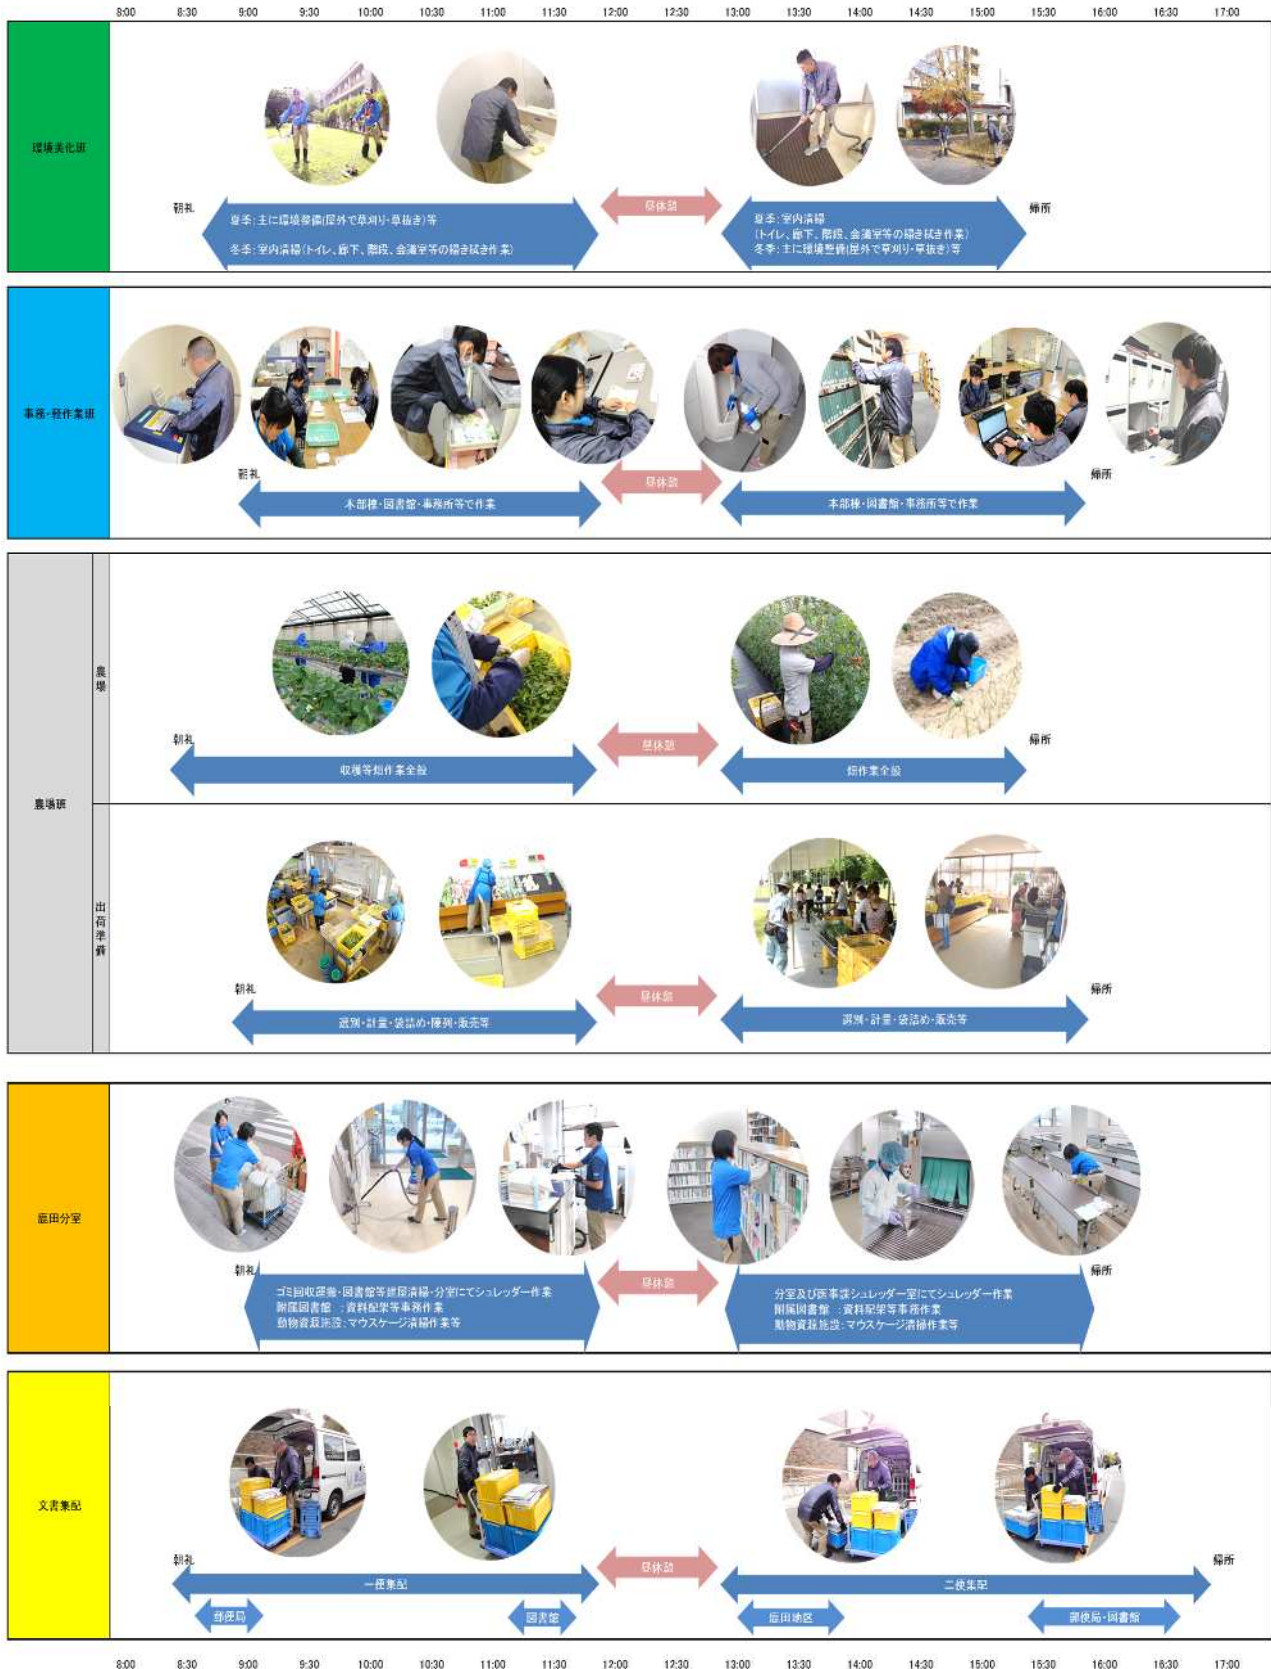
8:00 8:30 9:00 9:30 10:00 10:30 11:00 11:30 12:00 12:30 13:00 13:30 14:00 14:30 15:00 15:30 16:00 16:30 17:00

環境美化班

朝礼

夏季：主に環境整備(屋外で草刈り・草抜き)等

冬季：室内清掃(トイレ、廊下、階段、会議室等の掃き拭き作業)

昼休憩

夏季：室内清掃
(トイレ、廊下、階段、会議室等の掃き拭き作業)
冬季：主に環境整備(屋外で草刈り・草抜き)等

帰所

事務・軽作業班

朝礼

本部棟・図書館・事務所等で作業

昼休憩

本部棟・図書館・事務所等で作業

帰所

農場班

農場

朝礼

収穫等畑作業全般

昼休憩

畑作業全般

帰所

出荷準備

朝礼

選別・計量・袋詰め・陳列・販売等

昼休憩

選別・計量・袋詰め・販売等

帰所

鹿田分室

朝礼

ゴミ回収業務・図書館等建屋清掃・分室にてシュレッダー作業
附属図書館　：資料配架等事務作業
動物資源施設：マウスケージ清掃作業等

昼休憩

分室及び医事課シュレッダー室にてシュレッダー作業
附属図書館　：資料配架等事務作業
動物資源施設：マウスケージ清掃作業等

帰所

文書集配

朝礼

一便集配

郵便局

図書館

昼休憩

二便集配

鹿田地区

郵便局・図書館

帰所

8:00 8:30 9:00 9:30 10:00 10:30 11:00 11:30 12:00 12:30 13:00 13:30 14:00 14:30 15:00 15:30 16:00 16:30 17:00